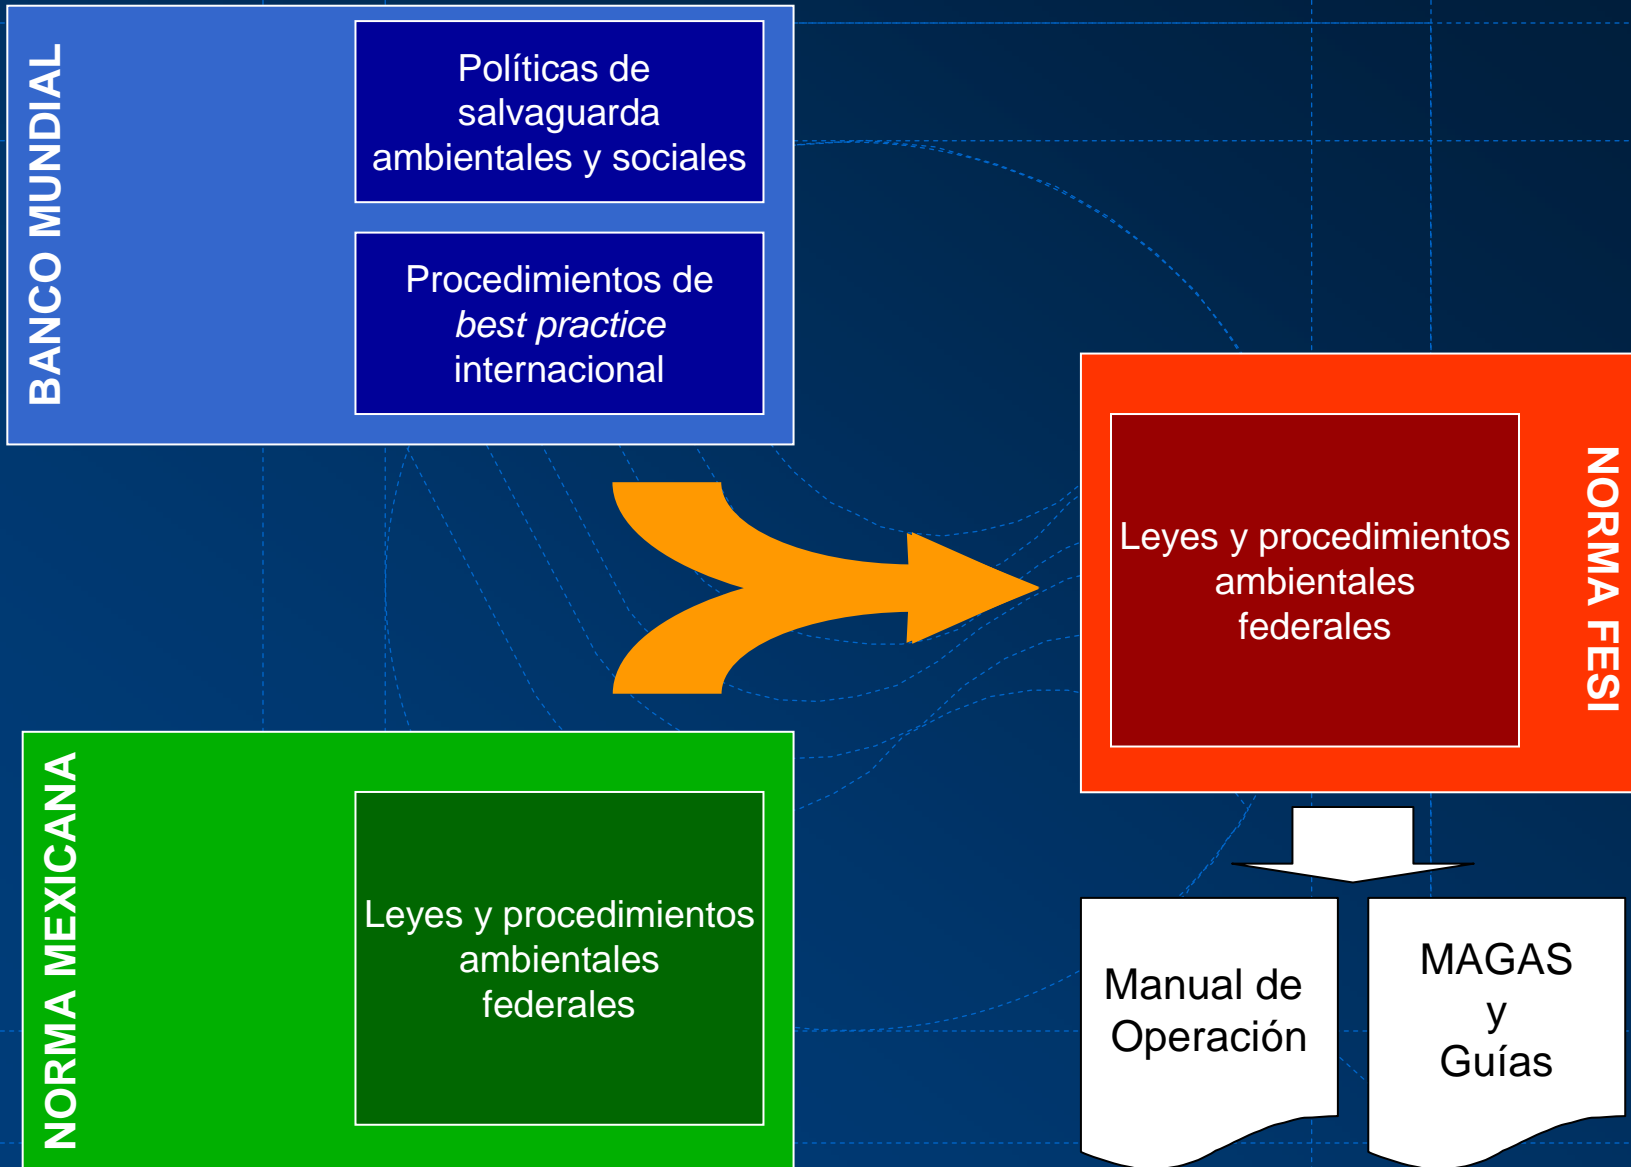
BANCO MUNDIAL

Políticas de salvaguarda ambientales y sociales

Procedimientos de *best practice* internacional

NORMA FESI

Leyes y procedimientos ambientales federales

NORMA MEXICANA

Leyes y procedimientos ambientales federales

Manual de Operación

MAGAS y Guías